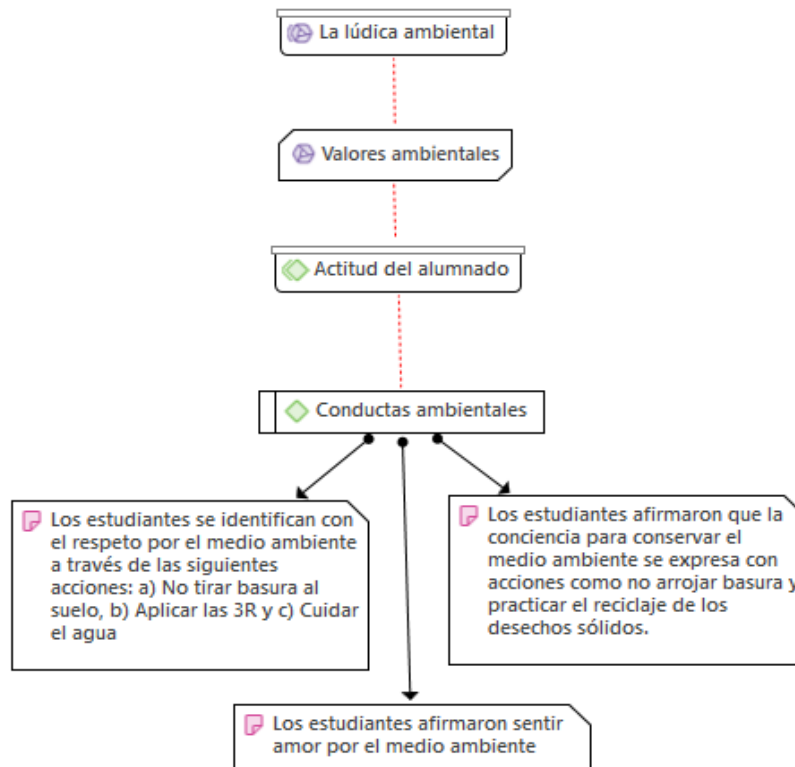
La lúdica ambiental

Valores ambientales

Actitud del alumnado

Conductas ambientales

Los estudiantes se identifican con el respeto por el medio ambiente a través de las siguientes acciones: a) No tirar basura al suelo, b) Aplicar las 3R y c) Cuidar el agua

Los estudiantes afirmaron que la conciencia para conservar el medio ambiente se expresa con acciones como no arrojar basura y practicar el reciclaje de los desechos sólidos.

Los estudiantes afirmaron sentir amor por el medio ambiente